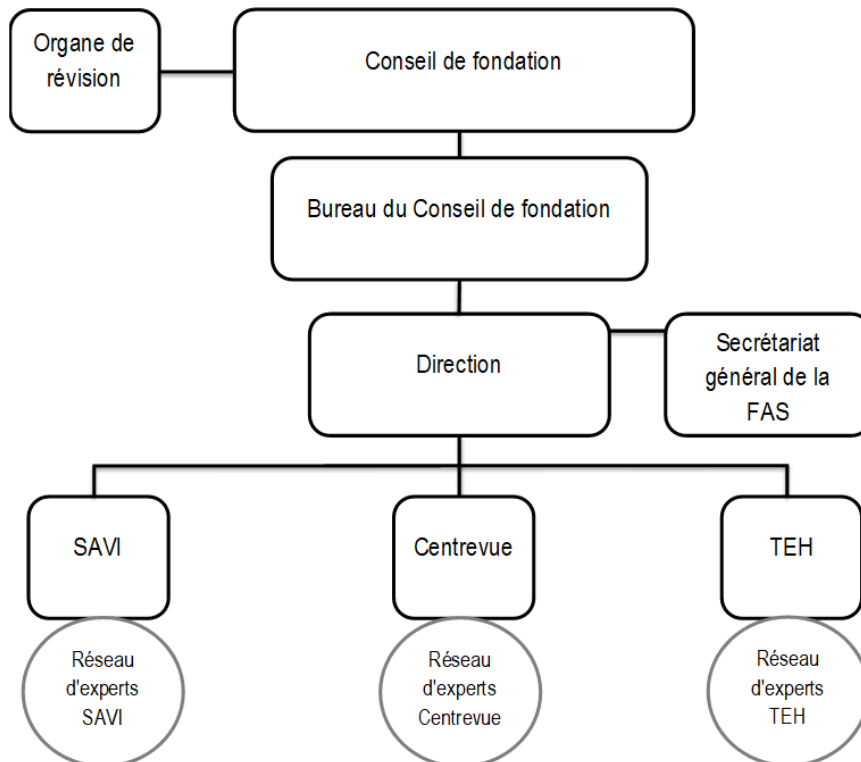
Organe de révision

Conseil de fondation

Bureau du Conseil de fondation

Direction

Secrétariat général de la FAS

SAVI

Centrevue

TEH

Réseau d'experts SAVI

Réseau d'experts Centrevue

Réseau d'experts TEH